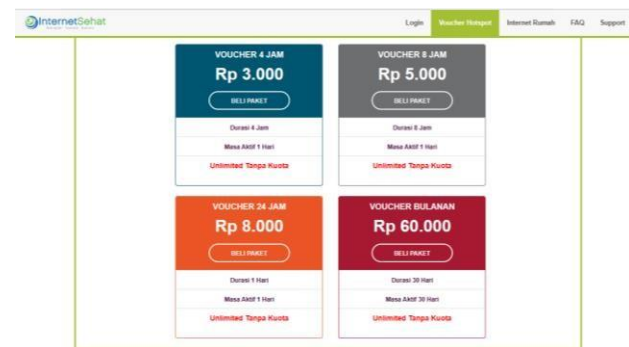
InternetSehat

Login
Voucher Hotspot
Internet Rumah
FAQ
Support

VOUCHER 4 JAM
Rp 3.000
BELI PAKET
Durasi 4 Jam
Masa Aktif 1 Hari
Unlimited Tanpa Kuota

VOUCHER 8 JAM
Rp 5.000
BELI PAKET
Durasi 8 Jam
Masa Aktif 1 Hari
Unlimited Tanpa Kuota

VOUCHER 24 JAM
Rp 8.000
BELI PAKET
Durasi 1 Hari
Masa Aktif 1 Hari
Unlimited Tanpa Kuota

VOUCHER BULANAN
Rp 60.000
BELI PAKET
Durasi 30 Hari
Masa Aktif 30 Hari
Unlimited Tanpa Kuota